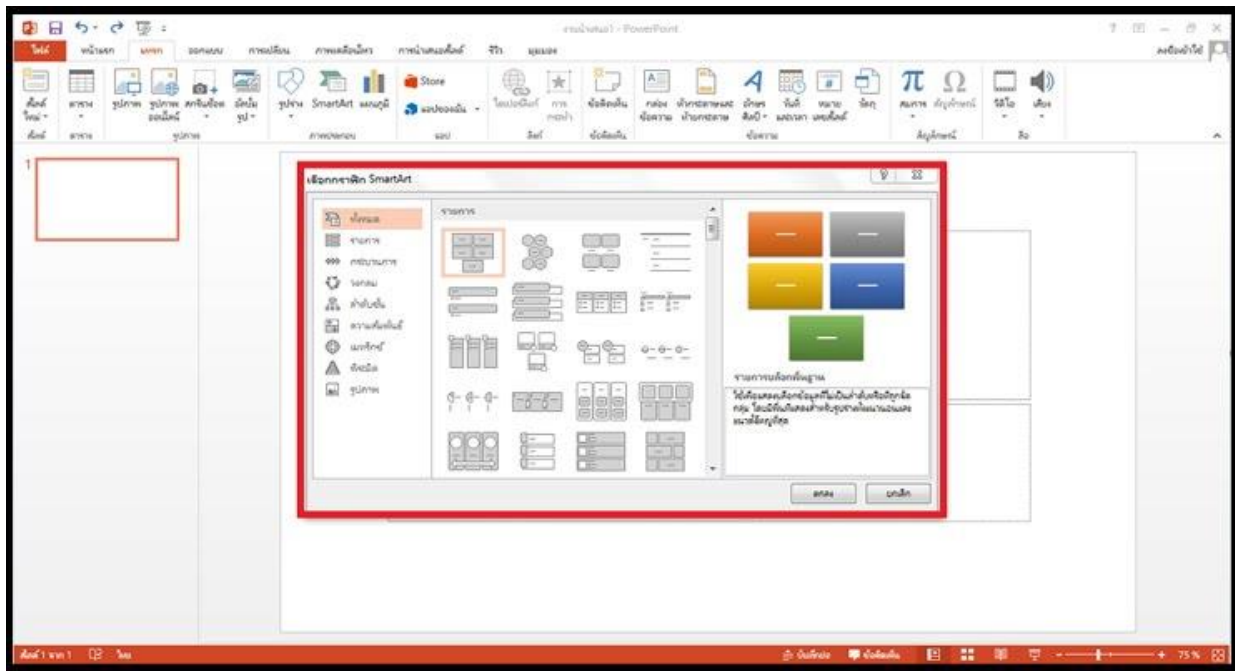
งานนำเสนอ1 - PowerPoint

ไฟล์ หน้าแรก แทรก ออกแบบ การเปลี่ยน ภาพเคลื่อนไหว การนำเสนอสไลด์ รีวิว มุมมอง

สไลด์ใหม่ ตาราง รูปภาพ รูปภาพออนไลน์ ภาพหน้าจอ อัลบั้มรูป รูปร่าง SmartArt แผนภูมิ Store แอปของฉัน ไฮเปอร์ลิงก์ การกระทำ ข้อคิดเห็น กล่องข้อความ หัวกระดาษและท้ายกระดาษ อักษรศิลป์ วันที่และเวลา หมายเลขสไลด์ วัตถุ สมการ สัญลักษณ์ วิดีโอ เสียง

สไลด์ ตาราง รูปภาพ ภาพประกอบ แอป ลิงก์ ข้อคิดเห็น ข้อความ สัญลักษณ์ สื่อ

1

เลือกกราฟิก SmartArt

ทั้งหมด
รายการ
กระบวนการ
วงกลม
ลำดับชั้น
ความสัมพันธ์
เมทริกซ์
พีระมิด
รูปภาพ

รายการ

รายการบล็อกพื้นฐาน
ใช้เพื่อแสดงบล็อกข้อมูลที่ไม่เป็นลำดับหรือกลุ่ม ใช้ได้เต็มพื้นที่แนวนอนและแนวตั้งของรูปร่าง

ตกลง ยกเลิก

สไลด์ 1 จาก 1 ไทย

บันทึกย่อ ข้อคิดเห็น 75%